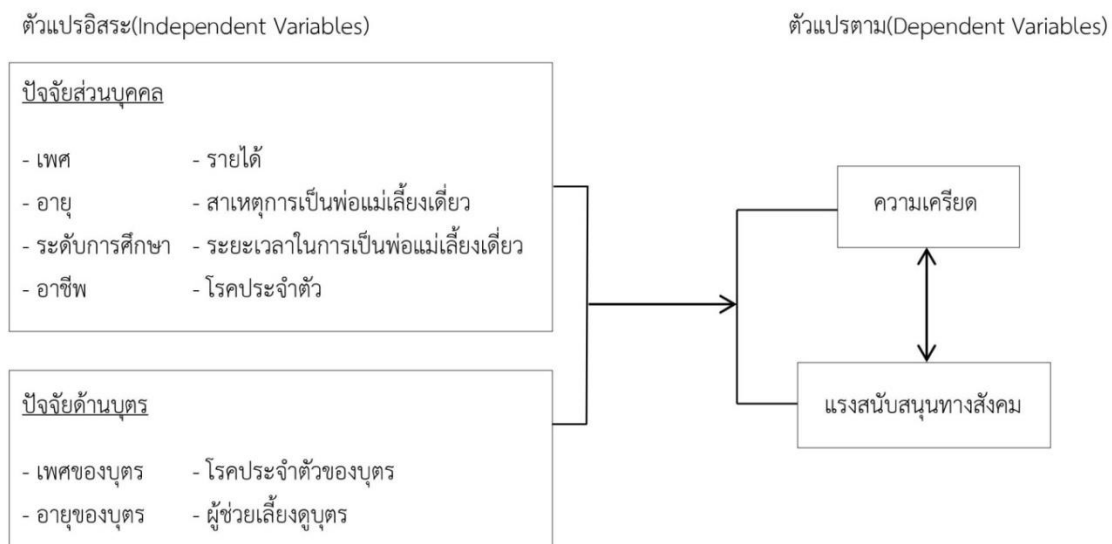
ตัวแปรอิสระ(Independent Variables)

ตัวแปรตาม(Dependent Variables)

ปัจจัยส่วนบุคคล

- เพศ - รายได้
- อายุ - สาเหตุการเป็นพ่อแม่เลี้ยงเดี่ยว
- ระดับการศึกษา - ระยะเวลาในการเป็นพ่อแม่เลี้ยงเดี่ยว
- อาชีพ - โรคประจำตัว

ปัจจัยด้านบุตร

- เพศของบุตร - โรคประจำตัวของบุตร
- อายุของบุตร - ผู้ช่วยเลี้ยงดูบุตร

ความเครียด

แรงสนับสนุนทางสังคม